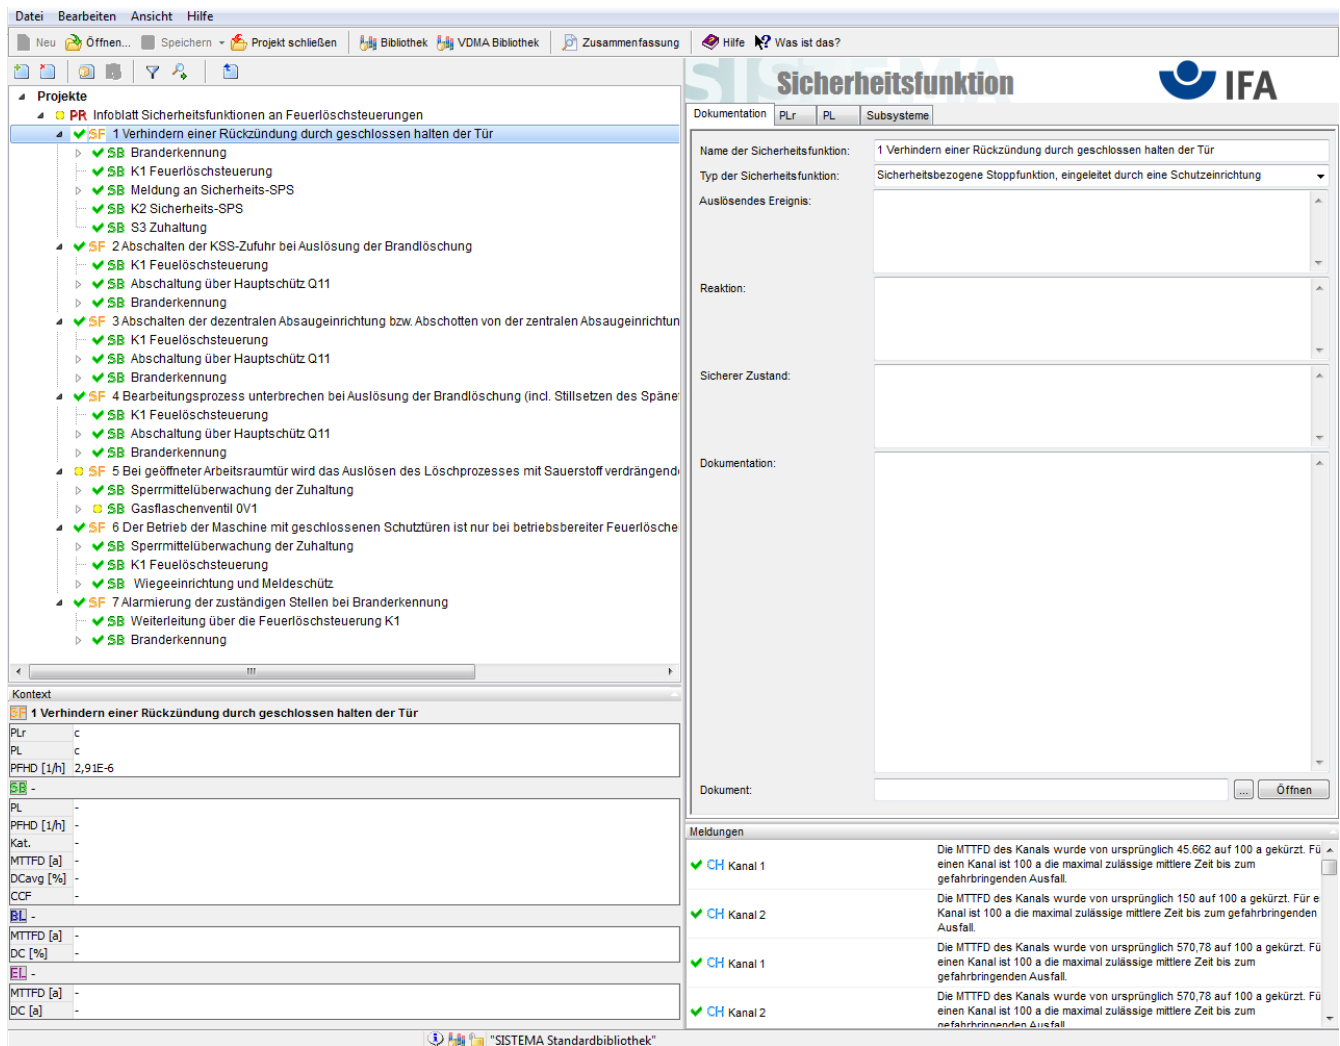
Datei Bearbeiten Ansicht Hilfe

Neu Öffnen... Speichern Projekt schließen Bibliothek VDMA Bibliothek Zusammenfassung Hilfe Was ist das?

Projekte
PR Infoblatt Sicherheitsfunktionen an Feuerlöschsteuerungen
SF 1 Verhindern einer Rückzündung durch geschlossen halten der Tür
SB Branderkennung
SB K1 Feuerlöschsteuerung
SB Meldung an Sicherheits-SPS
SB K2 Sicherheits-SPS
SB S3 Zuhaltung
SF 2 Abschalten der KSS-Zufuhr bei Auslösung der Brandlöschung
SB K1 Feuelöschsteuerung
SB Abschaltung über Hauptschütz Q11
SB Branderkennung
SF 3 Abschalten der dezentralen Absaugeinrichtung bzw. Abschotten von der zentralen Absaugeinrichtun
SB K1 Feuelöschsteuerung
SB Abschaltung über Hauptschütz Q11
SB Branderkennung
SF 4 Bearbeitungsprozess unterbrechen bei Auslösung der Brandlöschung (incl. Stillsetzen des Späne
SB K1 Feuelöschsteuerung
SB Abschaltung über Hauptschütz Q11
SB Branderkennung
SF 5 Bei geöffneter Arbeitsraumtür wird das Auslösen des Löschprozesses mit Sauerstoff verdrängend
SB Sperrmittelüberwachung der Zuhaltung
SB Gasflaschenventil 0V1
SF 6 Der Betrieb der Maschine mit geschlossenen Schutztüren ist nur bei betriebsbereiter Feuerlösche
SB Sperrmittelüberwachung der Zuhaltung
SB K1 Feuelöschsteuerung
SB Wiegeeinrichtung und Meldeschütz
SF 7 Alarmierung der zuständigen Stellen bei Branderkennung
SB Weiterleitung über die Feuerlöschsteuerung K1
SB Branderkennung

Kontext
SF 1 Verhindern einer Rückzündung durch geschlossen halten der Tür
PLr c
PL c
PFHD [1/h] 2,91E-6
SB -
PL -
PFHD [1/h] -
Kat. -
MTTFD [a] -
DCavg [%] -
CCF -
BL -
MTTFD [a] -
DC [%] -
EL -
MTTFD [a] -
DC [a] -

Sicherheitsfunktion
IFA
Dokumentation PLr PL Subsysteme
Name der Sicherheitsfunktion: 1 Verhindern einer Rückzündung durch geschlossen halten der Tür
Typ der Sicherheitsfunktion: Sicherheitsbezogene Stoppfunktion, eingeleitet durch eine Schutzeinrichtung
Auslösendes Ereignis:
Reaktion:
Sicherer Zustand:
Dokumentation:
Dokument: ... Öffnen

Meldungen
CH Kanal 1 Die MTTFD des Kanals wurde von ursprünglich 45.662 auf 100 a gekürzt. Fü einen Kanal ist 100 a die maximal zulässige mittlere Zeit bis zum gefahrbringenden Ausfall.
CH Kanal 2 Die MTTFD des Kanals wurde von ursprünglich 150 auf 100 a gekürzt. Für e Kanal ist 100 a die maximal zulässige mittlere Zeit bis zum gefahrbringenden Ausfall.
CH Kanal 1 Die MTTFD des Kanals wurde von ursprünglich 570,78 auf 100 a gekürzt. Fü einen Kanal ist 100 a die maximal zulässige mittlere Zeit bis zum gefahrbringenden Ausfall.
CH Kanal 2 Die MTTFD des Kanals wurde von ursprünglich 570,78 auf 100 a gekürzt. Fü einen Kanal ist 100 a die maximal zulässige mittlere Zeit bis zum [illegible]

"SISTEMA Standardbibliothek"